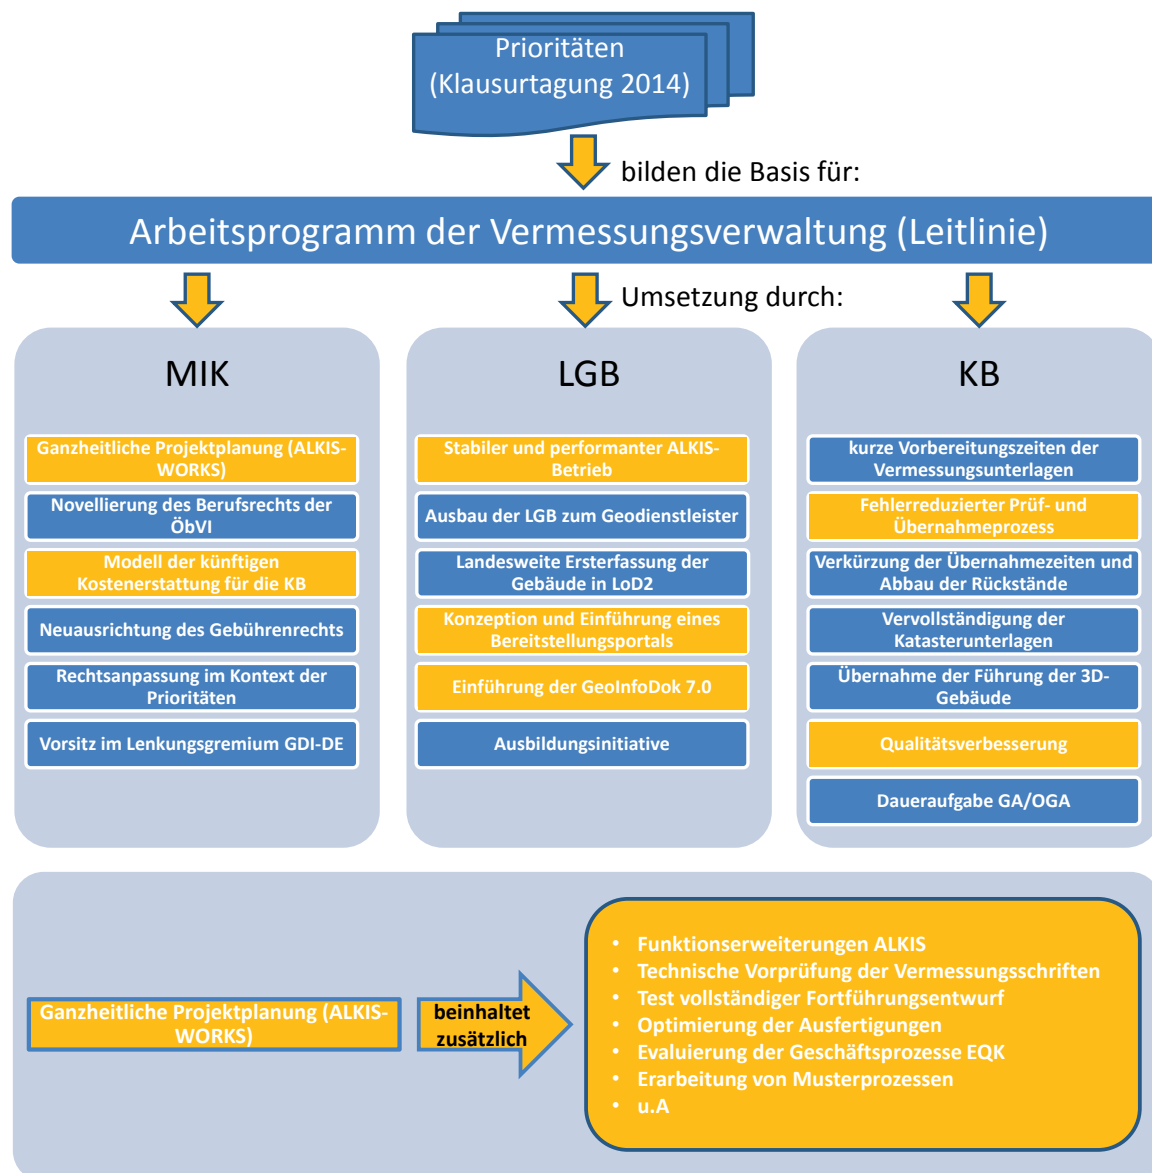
Prioritäten
(Klausurtagung 2014)

bilden die Basis für:

Arbeitsprogramm der Vermessungsverwaltung (Leitlinie)

Umsetzung durch:

MIK

Ganzheitliche Projektplanung (ALKIS-WORKS)

Novellierung des Berufsrechts der ÖbVI

Modell der künftigen Kostenerstattung für die KB

Neuausrichtung des Gebührenrechts

Rechtsanpassung im Kontext der Prioritäten

Vorsitz im Lenkungsgremium GDI-DE

LGB

Stabiler und performanter ALKIS-Betrieb

Ausbau der LGB zum Geodienstleister

Landesweite Ersterfassung der Gebäude in LoD2

Konzeption und Einführung eines Bereitstellungsportals

Einführung der GeoInfoDok 7.0

Ausbildungsinitiative

KB

kurze Vorbereitungszeiten der Vermessungsunterlagen

Fehlerreduzierter Prüf- und Übernahmeprozess

Verkürzung der Übernahmezeiten und Abbau der Rückstände

Vervollständigung der Katasterunterlagen

Übernahme der Führung der 3D-Gebäude

Qualitätsverbesserung

Daueraufgabe GA/OGA

Ganzheitliche Projektplanung (ALKIS-WORKS)

beinhaltet zusätzlich

• Funktionserweiterungen ALKIS
• Technische Vorprüfung der Vermessungsschriften
• Test vollständiger Fortführungsentwurf
• Optimierung der Ausfertigungen
• Evaluierung der Geschäftsprozesse EQK
• Erarbeitung von Musterprozessen
• u.A